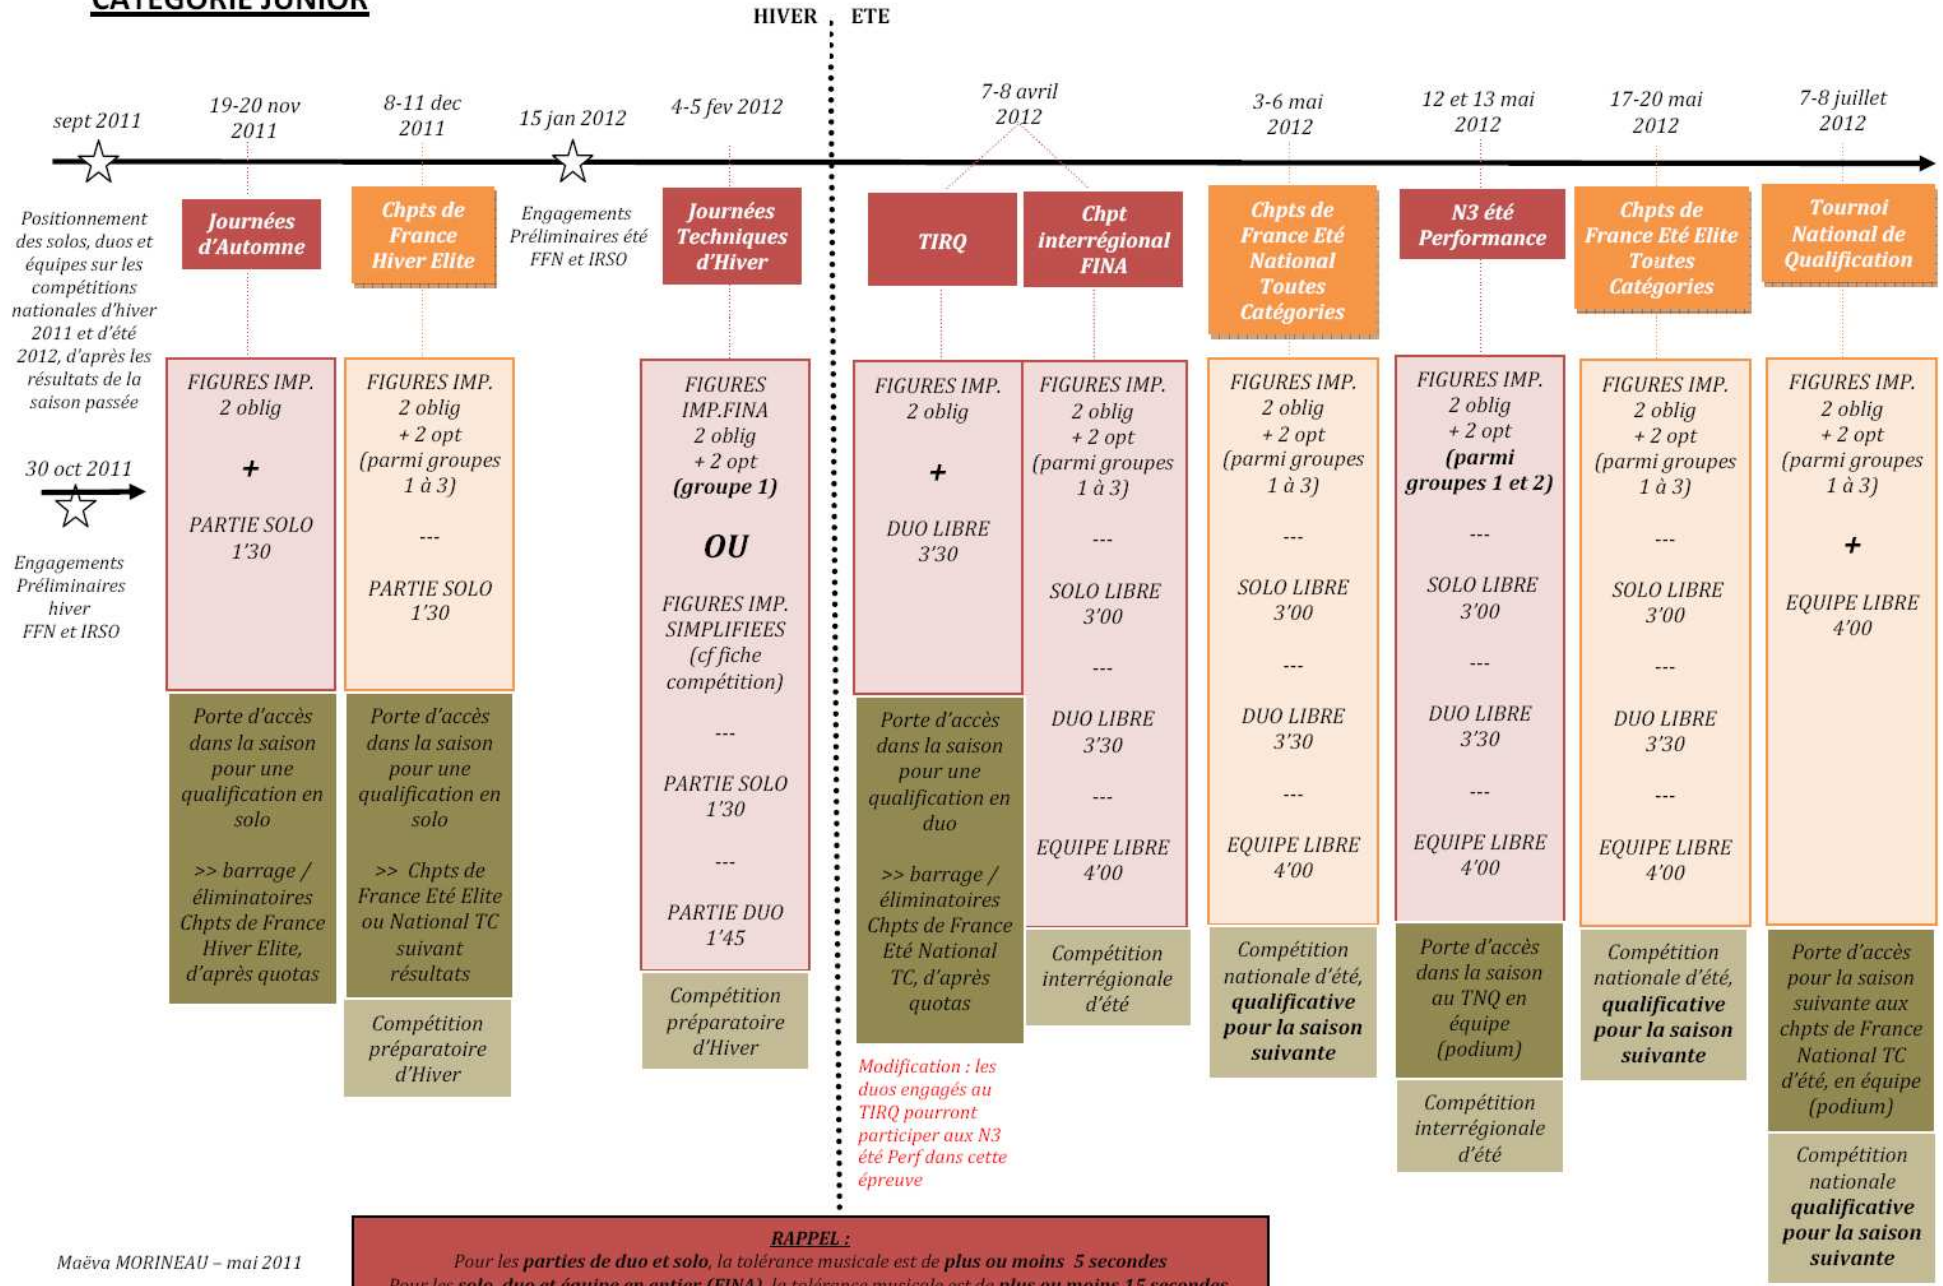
CATEGORIE JUNIOR

HIVER ETE

sept 2011

19-20 nov 2011

8-11 dec 2011

15 jan 2012

4-5 fev 2012

7-8 avril 2012

3-6 mai 2012

12 et 13 mai 2012

17-20 mai 2012

7-8 juillet 2012

Positionnement des solos, duos et équipes sur les compétitions nationales d'hiver 2011 et d'été 2012, d'après les résultats de la saison passée

30 oct 2011

Engagements Préliminaires hiver FFN et IRSO

Journées d'Automne

FIGURES IMP. 2 oblig

+

PARTIE SOLO 1'30

Porte d'accès dans la saison pour une qualification en solo

>> barrage / éliminatoires Chpts de France Hiver Elite, d'après quotas

Chpts de France Hiver Elite

FIGURES IMP. 2 oblig + 2 opt (parmi groupes 1 à 3)

---

PARTIE SOLO 1'30

Porte d'accès dans la saison pour une qualification en solo

>> Chpts de France Eté Elite ou National TC suivant résultats

Compétition préparatoire d'Hiver

Engagements Préliminaires été FFN et IRSO

Journées Techniques d'Hiver

FIGURES IMP.FINA 2 oblig + 2 opt (groupe 1)

OU

FIGURES IMP. SIMPLIFIEES (cf fiche compétition)

---

PARTIE SOLO 1'30

---

PARTIE DUO 1'45

Compétition préparatoire d'Hiver

TIRQ

FIGURES IMP. 2 oblig

+

DUO LIBRE 3'30

Porte d'accès dans la saison pour une qualification en duo

>> barrage / éliminatoires Chpts de France Eté National TC, d'après quotas

Modification : les duos engagés au TIRQ pourront participer aux N3 été Perf dans cette épreuve

Chpt interrégional FINA

FIGURES IMP. 2 oblig + 2 opt (parmi groupes 1 à 3)

---

SOLO LIBRE 3'00

---

DUO LIBRE 3'30

---

EQUIPE LIBRE 4'00

Compétition interrégionale d'été

Chpts de France Eté National Toutes Catégories

FIGURES IMP. 2 oblig + 2 opt (parmi groupes 1 à 3)

---

SOLO LIBRE 3'00

---

DUO LIBRE 3'30

---

EQUIPE LIBRE 4'00

Compétition nationale d'été, qualificative pour la saison suivante

N3 été Performance

FIGURES IMP. 2 oblig + 2 opt (parmi groupes 1 et 2)

---

SOLO LIBRE 3'00

---

DUO LIBRE 3'30

---

EQUIPE LIBRE 4'00

Porte d'accès dans la saison au TNQ en équipe (podium)

Compétition interrégionale d'été

Chpts de France Eté Elite Toutes Catégories

FIGURES IMP. 2 oblig + 2 opt (parmi groupes 1 à 3)

---

SOLO LIBRE 3'00

---

DUO LIBRE 3'30

---

EQUIPE LIBRE 4'00

Compétition nationale d'été, qualificative pour la saison suivante

Tournoi National de Qualification

FIGURES IMP. 2 oblig + 2 opt (parmi groupes 1 à 3)

+

EQUIPE LIBRE 4'00

Porte d'accès pour la saison suivante aux chpts de France National TC d'été, en équipe (podium)

Compétition nationale qualificative pour la saison suivante

Maëva MORINEAU – mai 2011

RAPPEL :
Pour les parties de duo et solo, la tolérance musicale est de plus ou moins 5 secondes
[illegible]